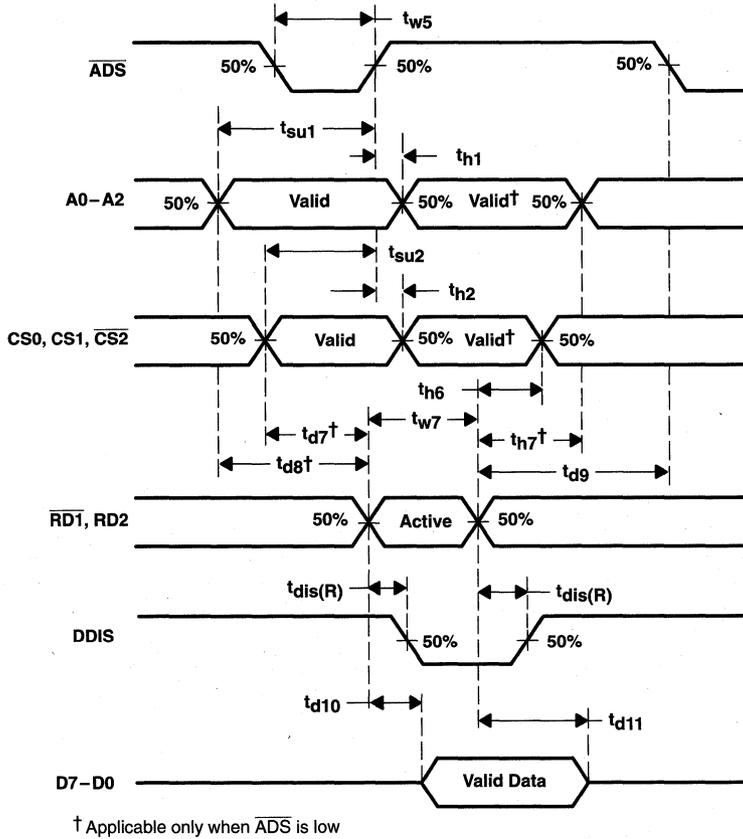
$t_{w5}$

$\overline{ADS}$ 50% 50% 50%

$t_{su1}$

$t_{h1}$

A0 – A2 50% Valid 50% Valid† 50%

$t_{su2}$

$t_{h2}$

CS0, CS1, $\overline{CS2}$ 50% Valid 50% Valid† 50%

$t_{h6}$

$t_{d7}$† $t_{w7}$ $t_{h7}$†

$t_{d8}$† $t_{d9}$

$\overline{RD1}$, RD2 50% Active 50%

$t_{dis(R)}$ $t_{dis(R)}$

DDIS 50% 50%

$t_{d10}$ $t_{d11}$

D7 – D0 Valid Data

† Applicable only when $\overline{ADS}$ is low